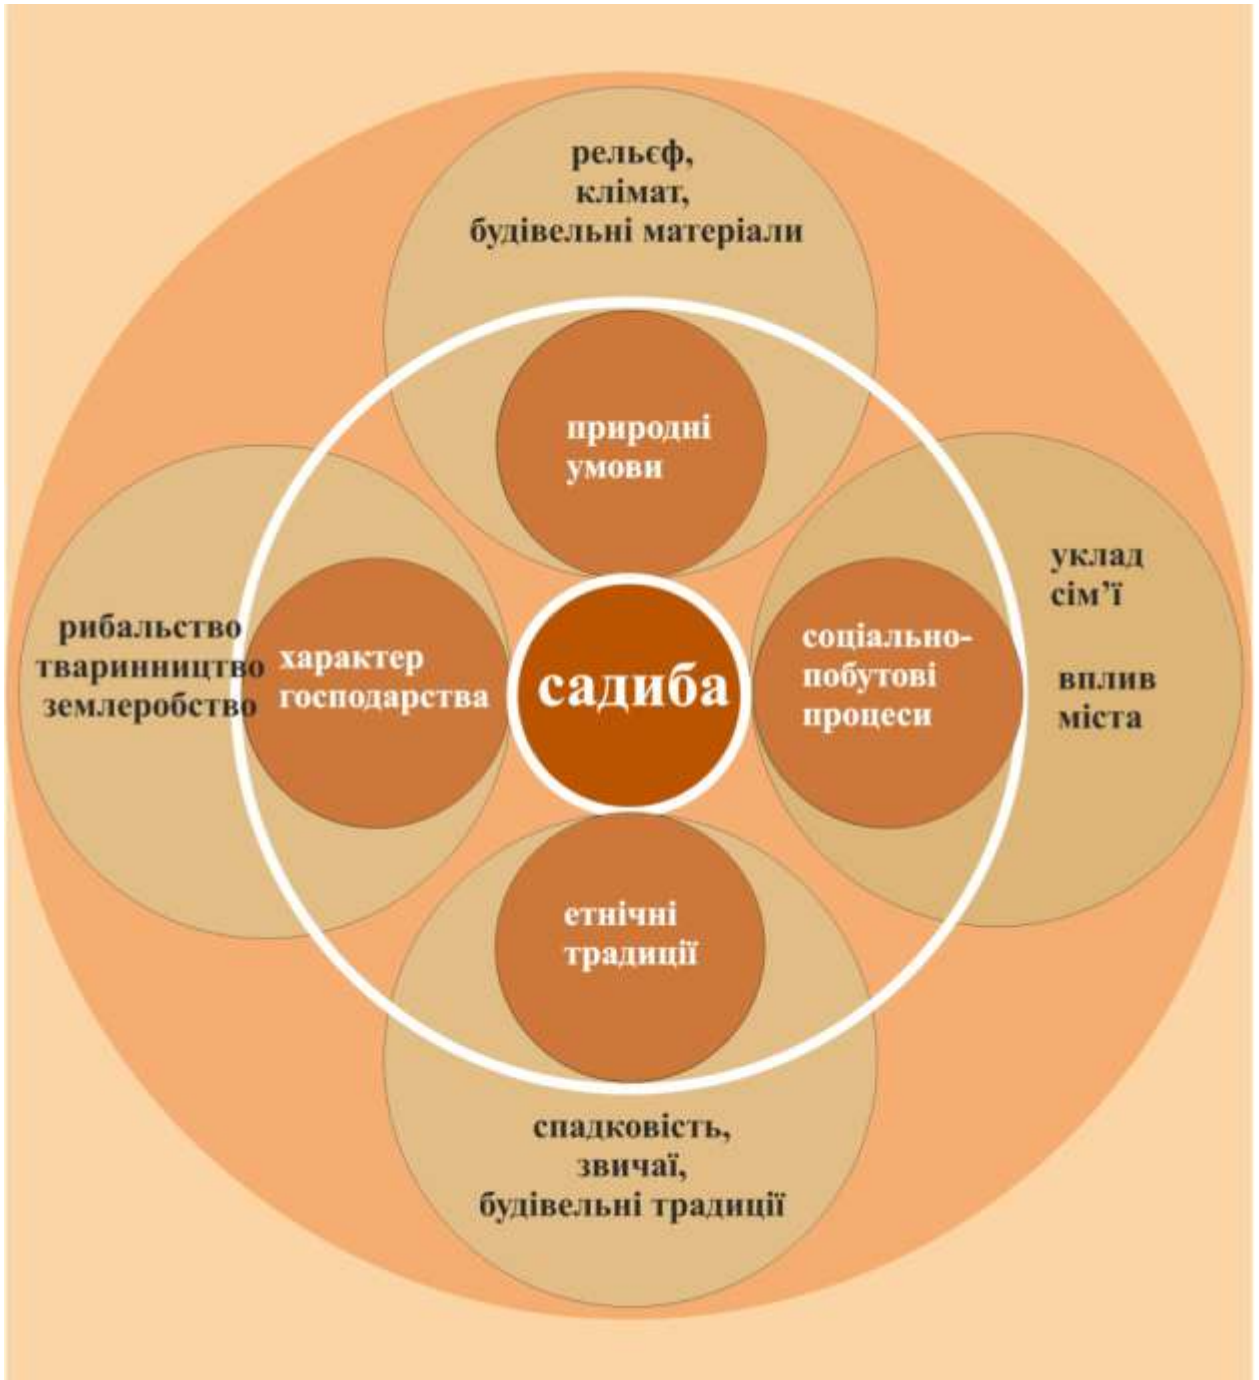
рельєф,
клімат,
будівельні матеріали

природні
умови

рибальство
тваринництво
землеробство

характер
господарства

садиба

соціально-
побутові
процеси

уклад
сім'ї

вплив
міста

етнічні
традиції

спадковість,
звичаї,
будівельні традиції